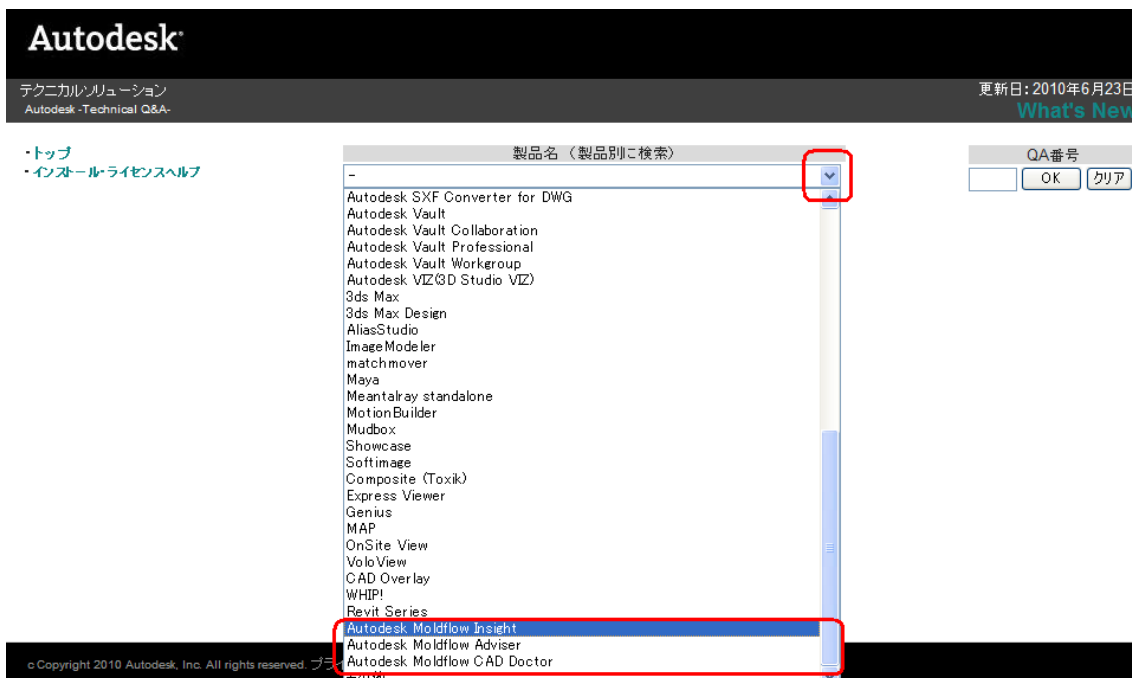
Autodesk®

テクニカルソリューション
Autodesk -Technical Q&A-

更新日：2010年6月23日
What's New

・トップ
・インストール・ライセンスヘルプ

製品名（製品別に検索）

-

Autodesk SXF Converter for DWG
Autodesk Vault
Autodesk Vault Collaboration
Autodesk Vault Professional
Autodesk Vault Workgroup
Autodesk VIZ(3D Studio VIZ)
3ds Max
3ds Max Design
AliasStudio
ImageModeler
matchmover
Maya
Meantalray standalone
MotionBuilder
Mudbox
Showcase
Softimage
Composite (Toxik)
Express Viewer
Genius
MAP
OnSite View
VoloView
CAD Overlay
WHIP!
Revit Series
Autodesk Moldflow Insight
Autodesk Moldflow Adviser
Autodesk Moldflow CAD Doctor

QA番号
OK
クリア

c Copyright 2010 Autodesk, Inc. All rights reserved. プラ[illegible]